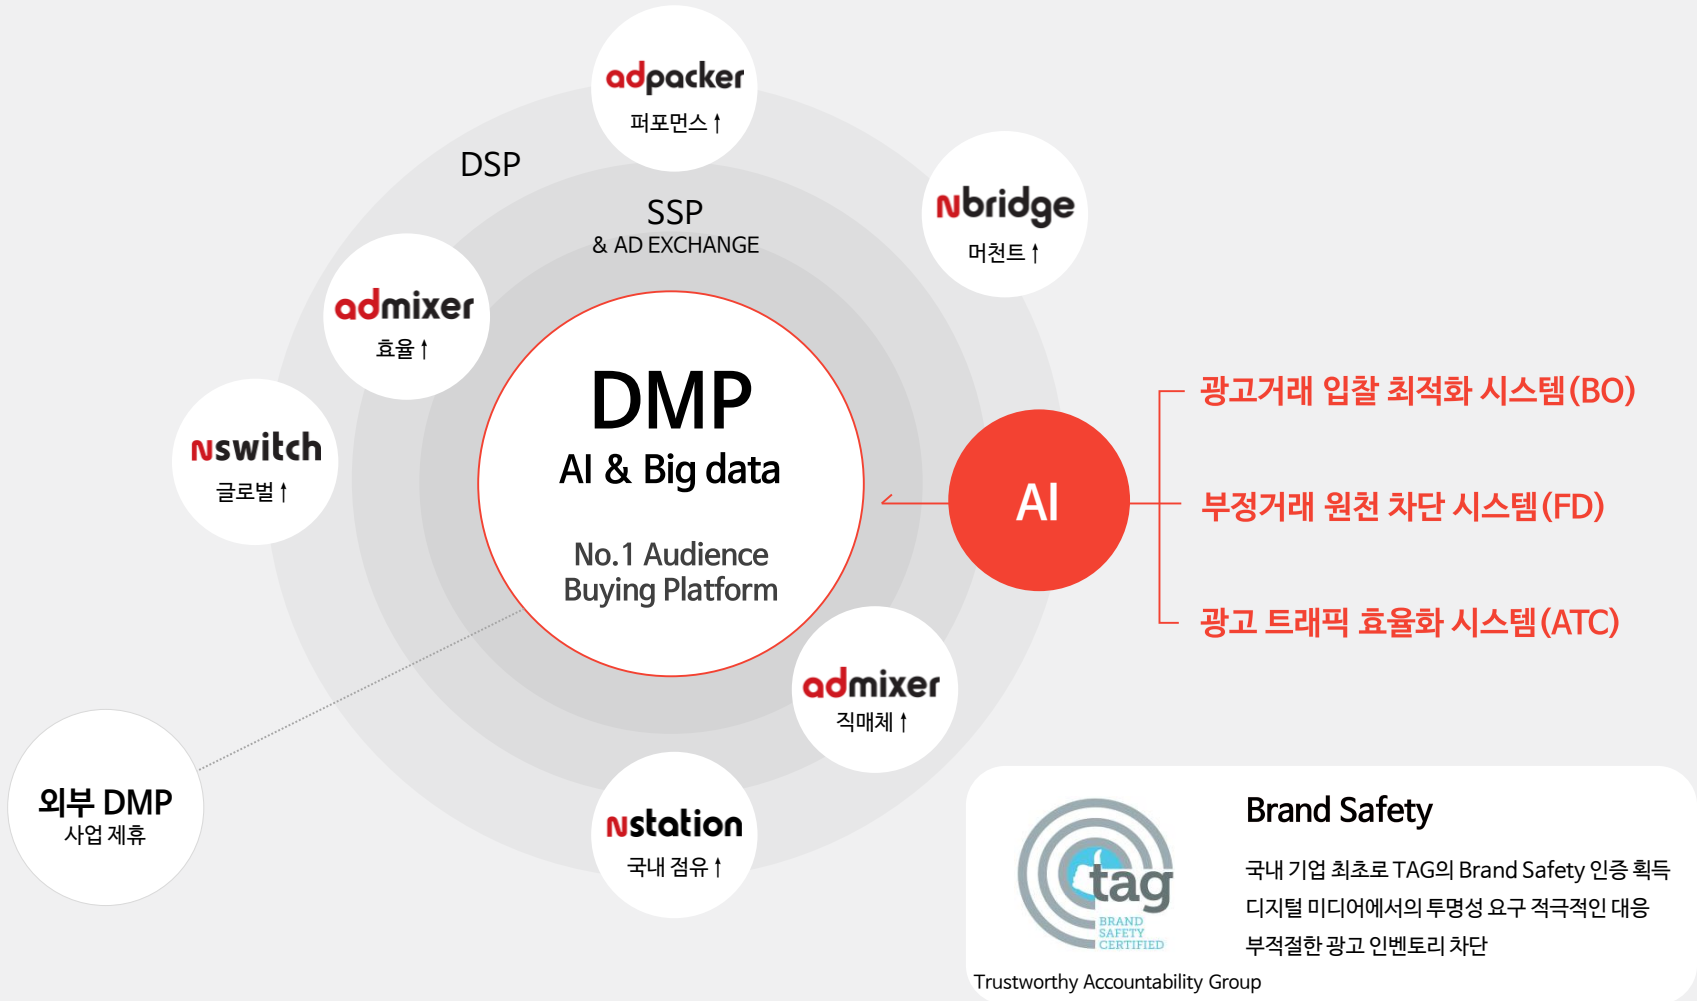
adpacker
퍼포먼스↑

DSP

SSP
& AD EXCHANGE

Nbridge
머천트↑

admixer
효율↑

Nswitch
글로벌↑

DMP
AI & Big data

No.1 Audience Buying Platform

AI

광고거래 입찰 최적화 시스템(BO)

부정거래 원천 차단 시스템(FD)

광고 트래픽 효율화 시스템(ATC)

admixer
직매체↑

외부 DMP
사업 제휴

Nstation
국내 점유↑

tag
BRAND SAFETY CERTIFIED

Trustworthy Accountability Group

Brand Safety

국내 기업 최초로 TAG의 Brand Safety 인증 획득
디지털 미디어에서의 투명성 요구 적극적인 대응
부적절한 광고 인벤토리 차단